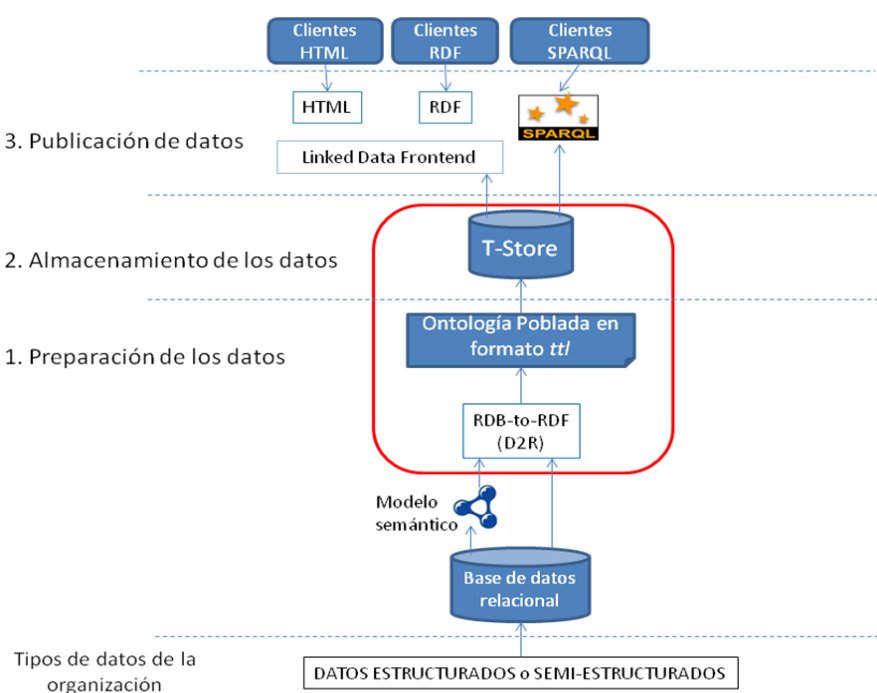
Clientes HTML

Clientes RDF

Clientes SPARQL

HTML

RDF

SPARQL

3. Publicación de datos

Linked Data Frontend

2. Almacenamiento de los datos

T-Store

Ontología Poblada en formato *ttl*

1. Preparación de los datos

RDB-to-RDF (D2R)

Modelo semántico

Base de datos relacional

Tipos de datos de la organización

DATOS ESTRUCTURADOS o SEMI-ESTRUCTURADOS